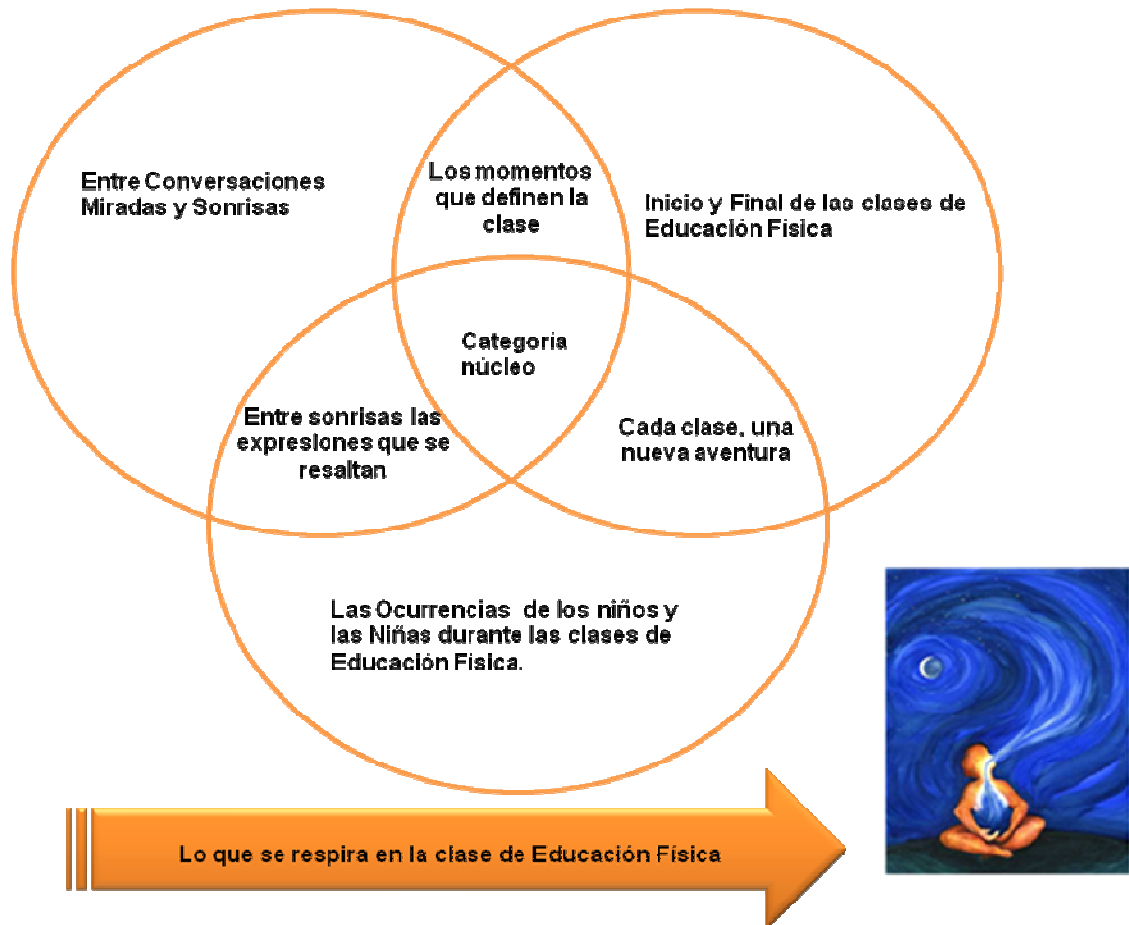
Entre Conversaciones Miradas y Sonrisas

Los momentos que definen la clase

Inicio y Final de las clases de Educación Física

Categoria núcleo

Entre sonrisas las expresiones que se resaltan

Cada clase, una nueva aventura

Las Ocurrencias de los niños y las Niñas durante las clases de Educación Física.

Lo que se respira en la clase de Educación Física